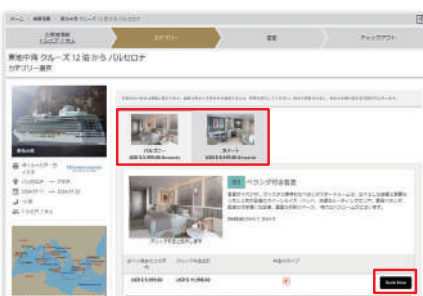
ホーム > 検索結果 > 東地中海 クルーズ 12 泊 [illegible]

カテゴリー

東地中海 クルーズ 12 泊から /バルセロナ
カテゴリー選択

バルコニー
USD 5,999.00 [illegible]

スイート
USD 8,499.00 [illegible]

ベランダ付き客室

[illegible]

クリックで拡大表示

USD 5,999.00

USD 11,998.00

Book Now